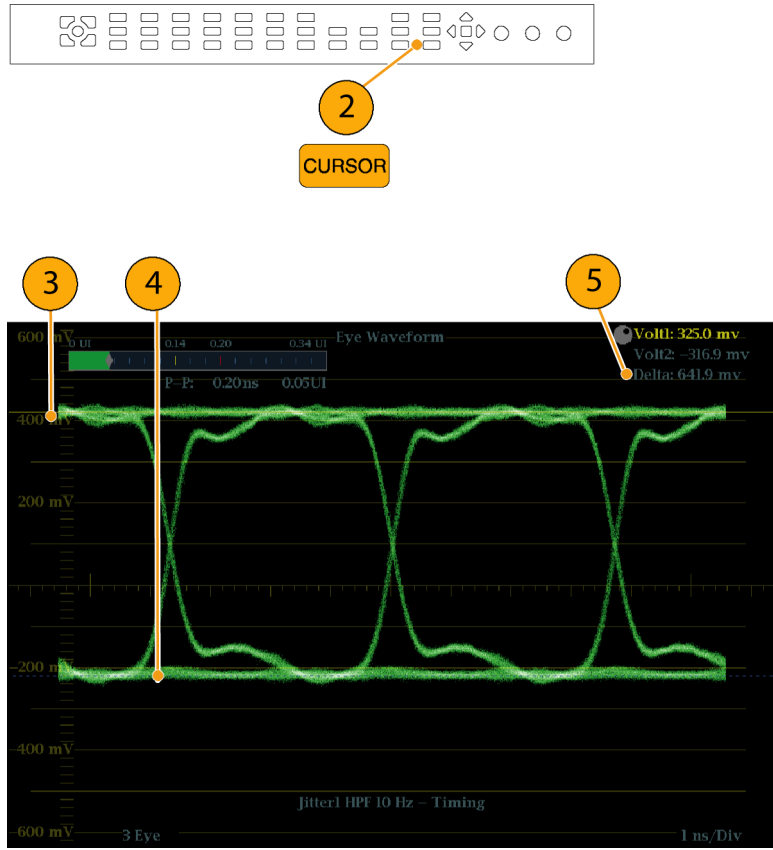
2

CURSOR

3

4

5

600 mV

0 UI 0.14 0.20 0.34 UI

Eye Waveform

P–P: 0.20ns 0.05UI

Volt1: 325.0 mv
Volt2: –316.9 mv
Delta: 641.9 mv

400 mV

200 mV

-200 mV

-400 mV

Jitter1 HPF 10 Hz – Timing

-600 mV

3 Eye

1 ns/Div